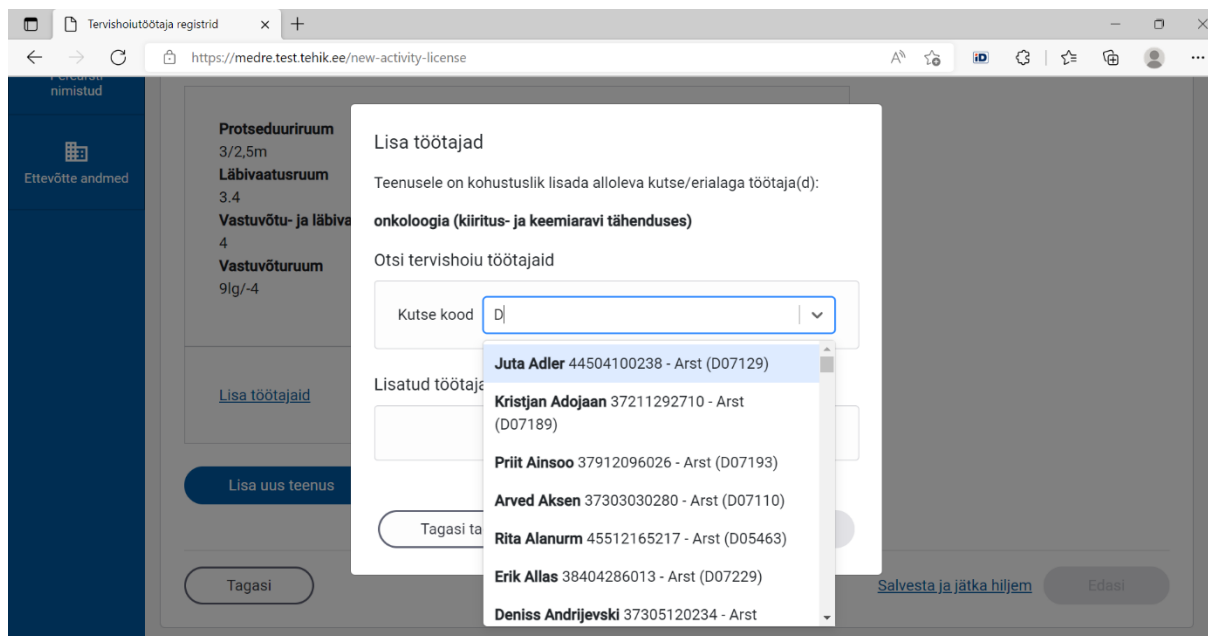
Tervishoiutöötaja registrid

https://medre.test.tehik.ee/new-activity-license

nimistud

Ettevõtte andmed

Protseduuriruum
3/2,5m
Läbivaatusruum
3.4
Vastuvõtu- ja läbiva
4
Vastuvõturuum
9lg/-4

Lisa töötajaid

Lisa uus teenus

Tagasi

Salvesta ja jätka hiljem

Edasi

Lisa töötajad

Teenusele on kohustuslik lisada alloleva kutse/erialaga töötaja(d):

onkoloogia (kiiritus- ja keemiaravi tähenduses)

Otsi tervishoiu töötajaid

Kutse kood D

Lisatud töötaja

Tagasi ta

Juta Adler 44504100238 - Arst (D07129)
Kristjan Adojaan 37211292710 - Arst (D07189)
Priit Ainsoo 37912096026 - Arst (D07193)
Arved Aksen 37303030280 - Arst (D07110)
Rita Alanurm 45512165217 - Arst (D05463)
Erik Allas 38404286013 - Arst (D07229)
Deniss Andrijevski 37305120234 - Arst